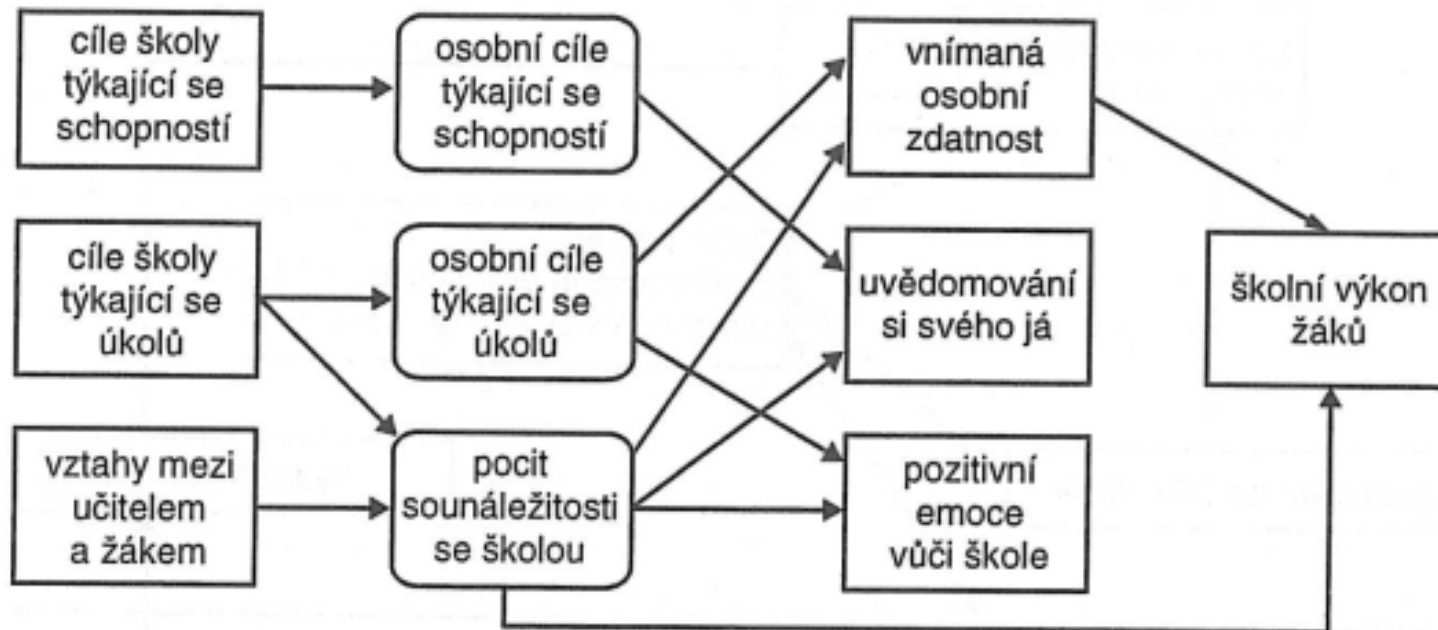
cíle školy týkající se schopností

osobní cíle týkající se schopností

vnímaná osobní zdatnost

cíle školy týkající se úkolů

osobní cíle týkající se úkolů

uvědomování si svého já

školní výkon žáků

vztahy mezi učitelem a žákem

pocit sounáležitosti se školou

pozitivní emoce vůči škole